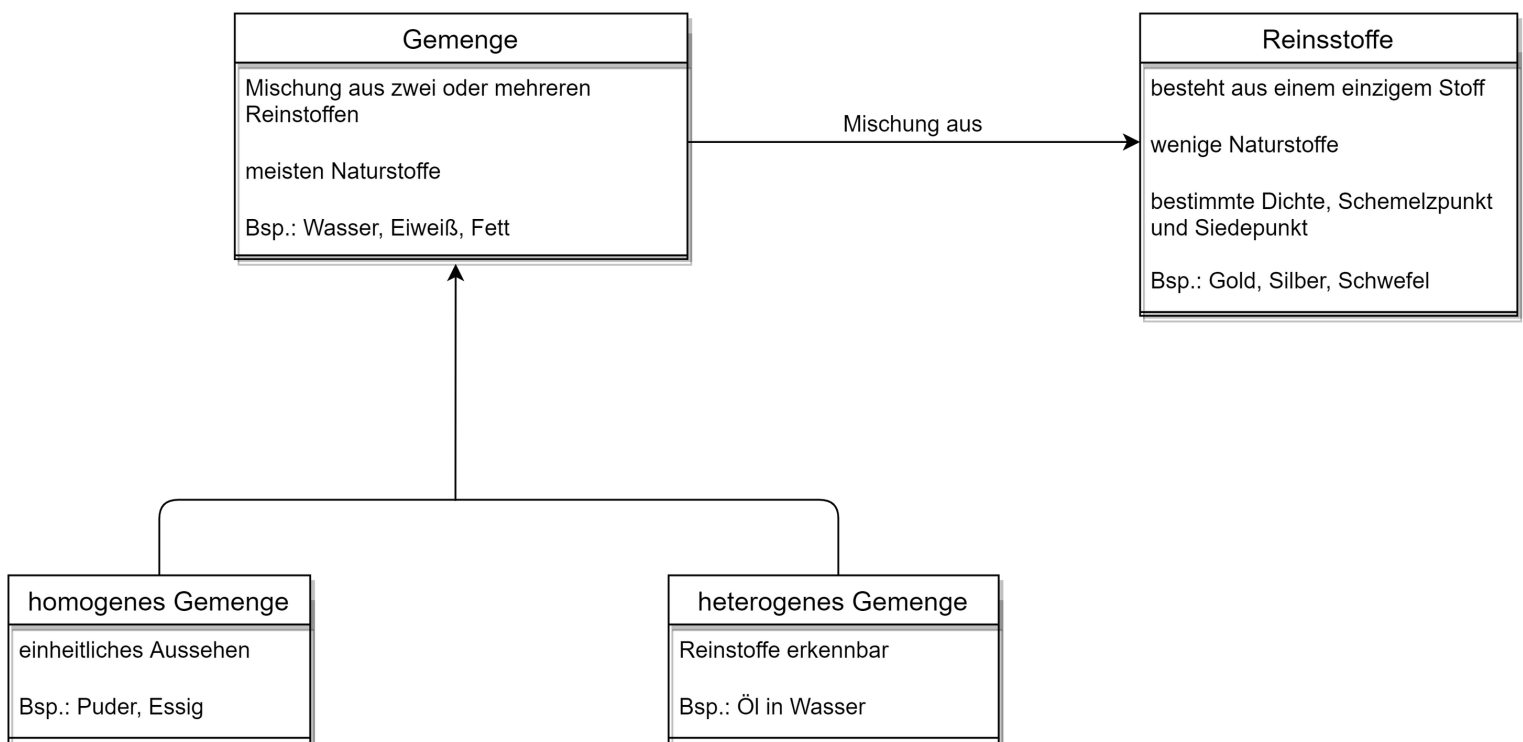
Gemenge

Mischung aus zwei oder mehreren Reinstoffen

meisten Naturstoffe

Bsp.: Wasser, Eiweiß, Fett

Mischung aus

Reinsstoffe

besteht aus einem einzigem Stoff

wenige Naturstoffe

bestimmte Dichte, Schemelzpunkt und Siedepunkt

Bsp.: Gold, Silber, Schwefel

homogenes Gemenge

einheitliches Aussehen

Bsp.: Puder, Essig

heterogenes Gemenge

Reinstoffe erkennbar

Bsp.: Öl in Wasser